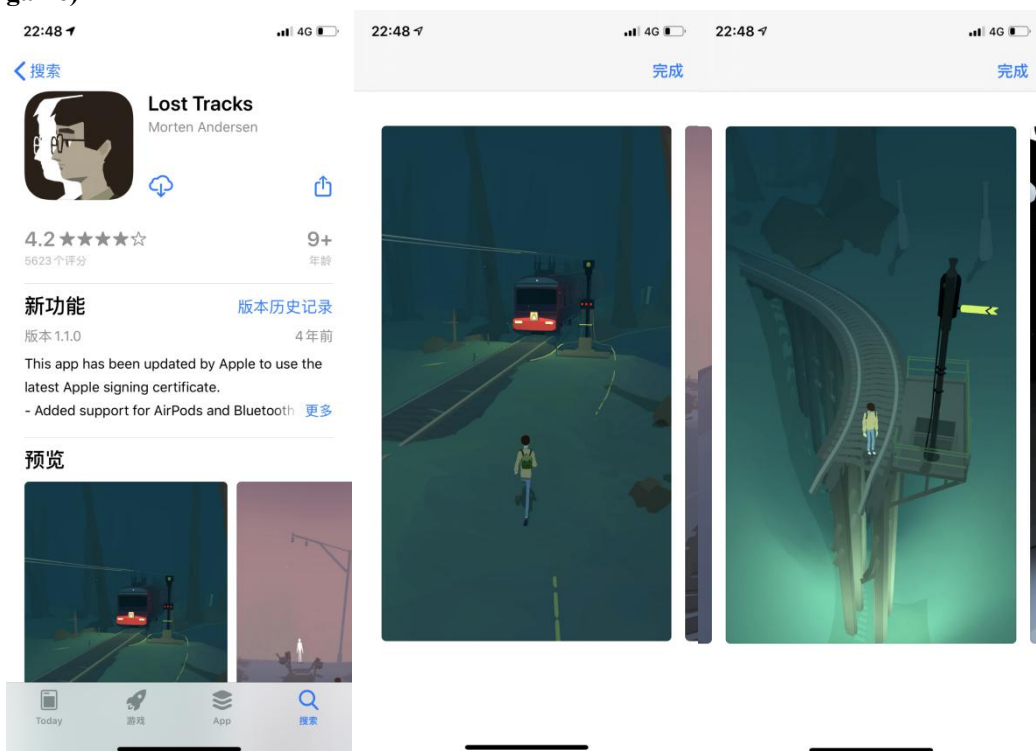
22:48 4G

搜索

Lost Tracks
Morten Andersen

4.2 ★★★★☆
5623 个评分

9+
年龄

新功能
版本历史记录

版本 1.1.0
4年前

This app has been updated by Apple to use the latest Apple signing certificate.
- Added support for AirPods and Bluetooth 更多

预览

Today 游戏 App 搜索

22:48 4G
完成

22:48 4G
完成